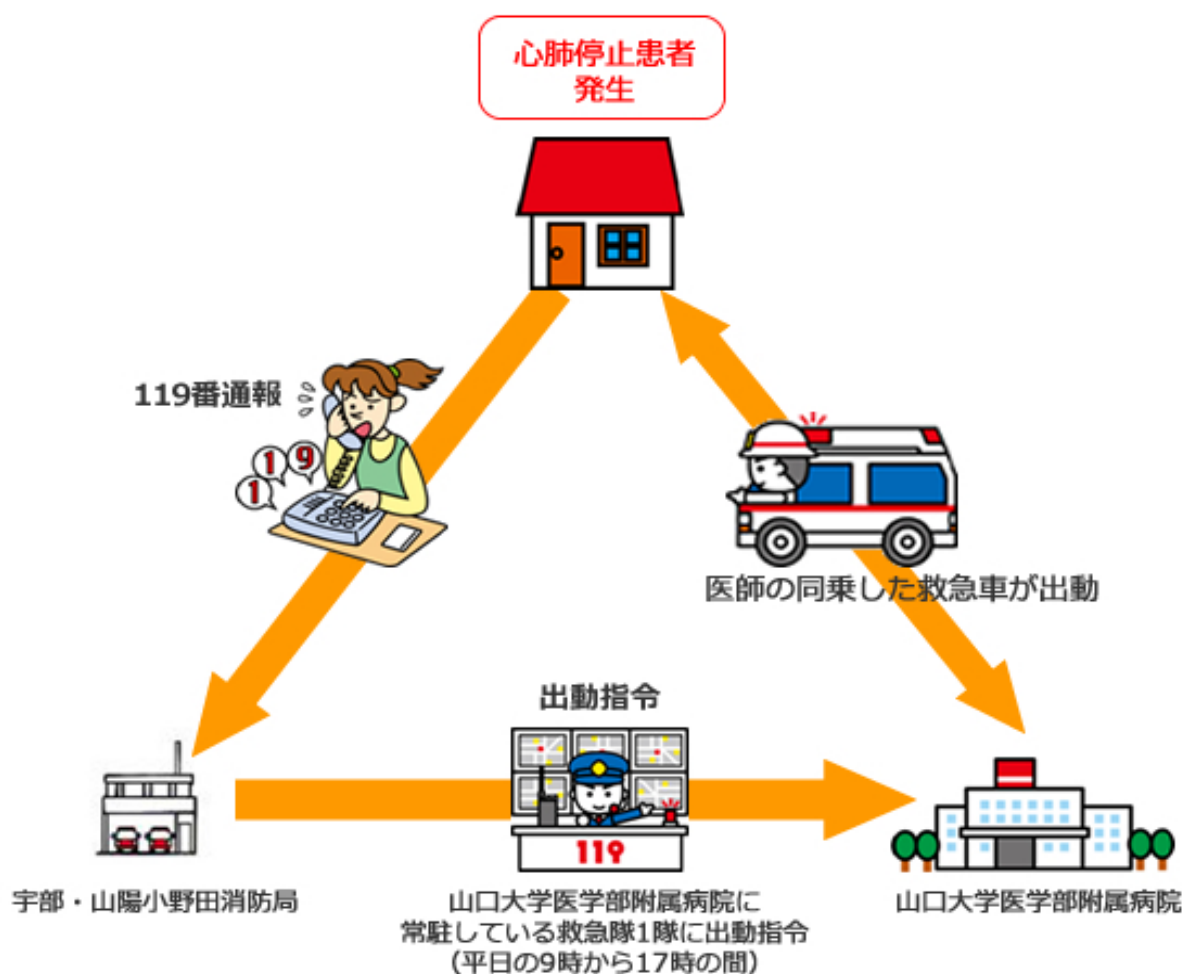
心肺停止患者
発生

119番通報

1 1 9

医師の同乗した救急車が出動

出動指令

119

宇部・山陽小野田消防局

山口大学医学部附属病院に
常駐している救急隊1隊に出動指令
(平日の9時から17時の間)

山口大学医学部附属病院